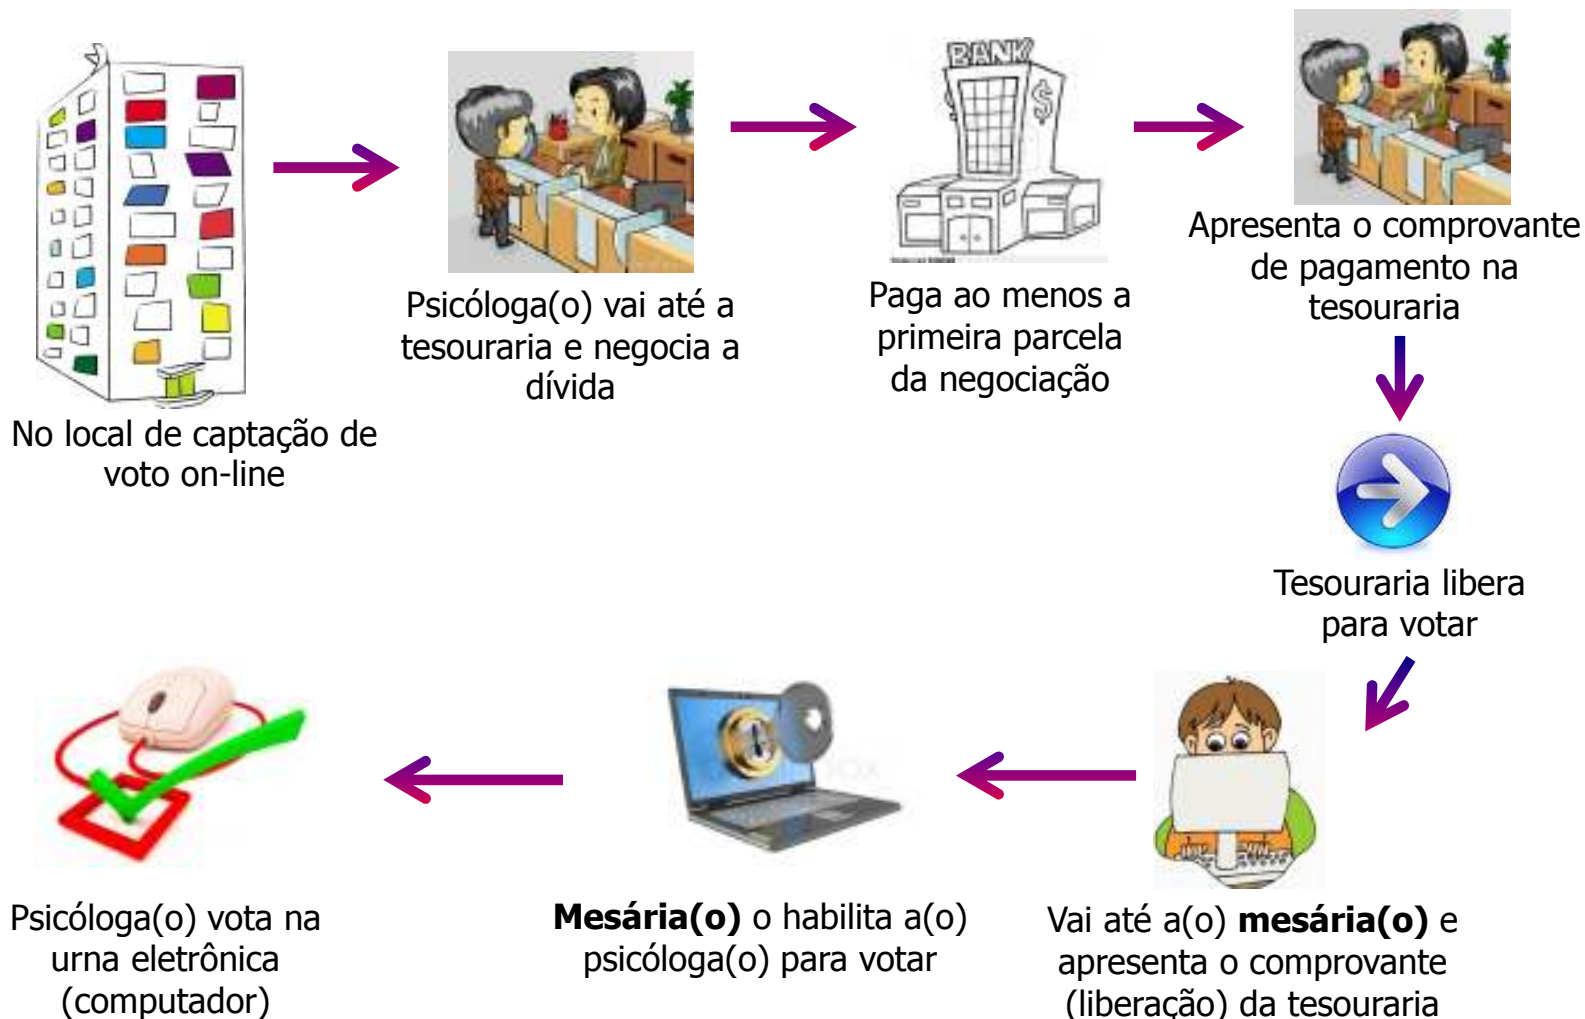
No local de captação de voto on-line

Psicóloga(o) vai até a tesouraria e negocia a dívida

BANK

Paga ao menos a primeira parcela da negociação

Apresenta o comprovante de pagamento na tesouraria

Tesouraria libera para votar

Vai até a(o) **mesária(o)** e apresenta o comprovante (liberação) da tesouraria

**Mesária(o)** o habilita a(o) psicóloga(o) para votar

Psicóloga(o) vota na urna eletrônica (computador)